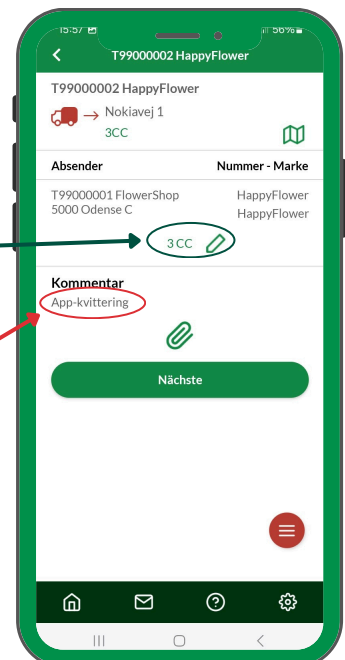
15:57 56%

T99000002 HappyFlower

T99000002 HappyFlower

Nokiavej 1

3CC

| Absender | Nummer - Marke |
|---|---|
| T99000001 FlowerShop 5000 Odense C | HappyFlower HappyFlower |

3 CC

Kommentar

App-kvittering

Nächste